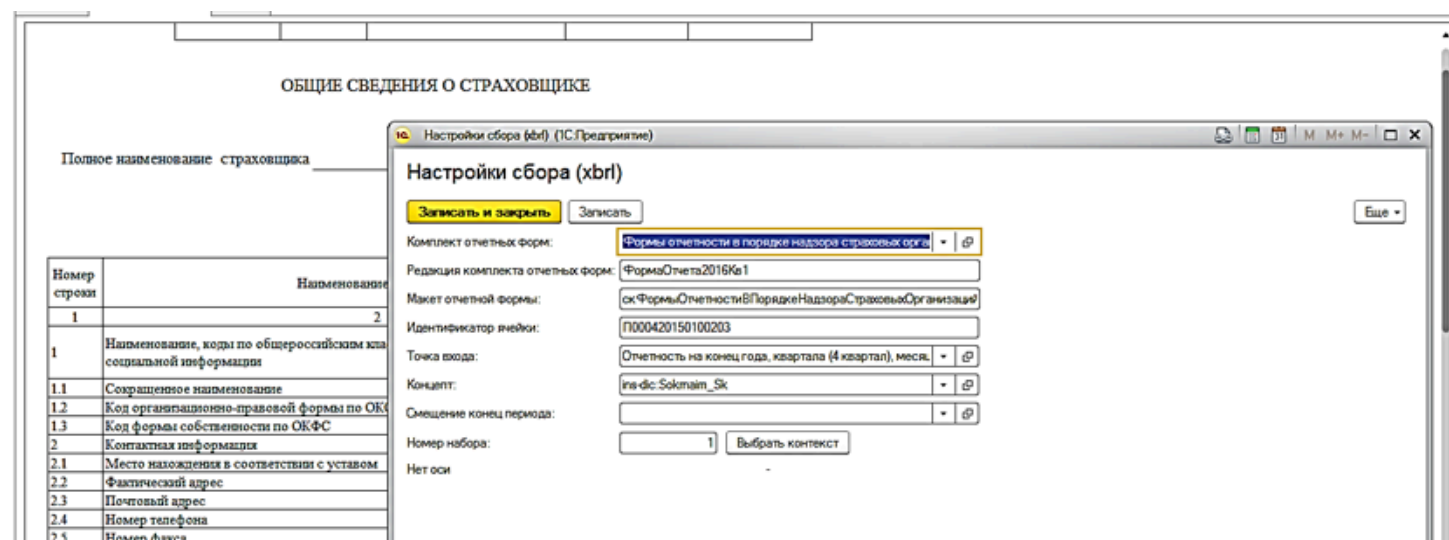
ОБЩИЕ СВЕДЕНИЯ О СТРАХОВЩИКЕ

Полное наименование страховщика

| Номер строки | Наименование |
|---|---|
| 1 | 2 |
| 1 | Наименование, коды по общероссийским кла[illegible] социальной информации |
| 1.1 | Сокращенное наименование |
| 1.2 | Код организационно-правовой формы по ОК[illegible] |
| 1.3 | Код формы собственности по ОКФС |
| 2 | Контактная информация |
| 2.1 | Место нахождения в соответствии с уставом |
| 2.2 | Фактический адрес |
| 2.3 | Почтовый адрес |
| 2.4 | Номер телефона |
| 2.5 | Номер факса |

1С Настройки сбора (xbrl) (1С:Предприятие)

M M+ M-

Настройки сбора (xbrl)

Записать и закрыть | Записать | Еще

Комплект отчетных форм: Формы отчетности в порядке надзора страховых орга

Редакция комплекта отчетных форм: ФормаОтчета2016Кв1

Макет отчетной формы: ск:ФормыОтчетностиВПорядкеНадзораСтраховыхОрганизаций

Идентификатор ячейки: П000420150100203

Точка входа: Отчетность на конец года, квартала (4 квартал), меся

Концепт: ins-dic:Sokrnaim_Sk

Смещение конец периода:

Номер набора: 1 Выбрать контекст

Нет оси -